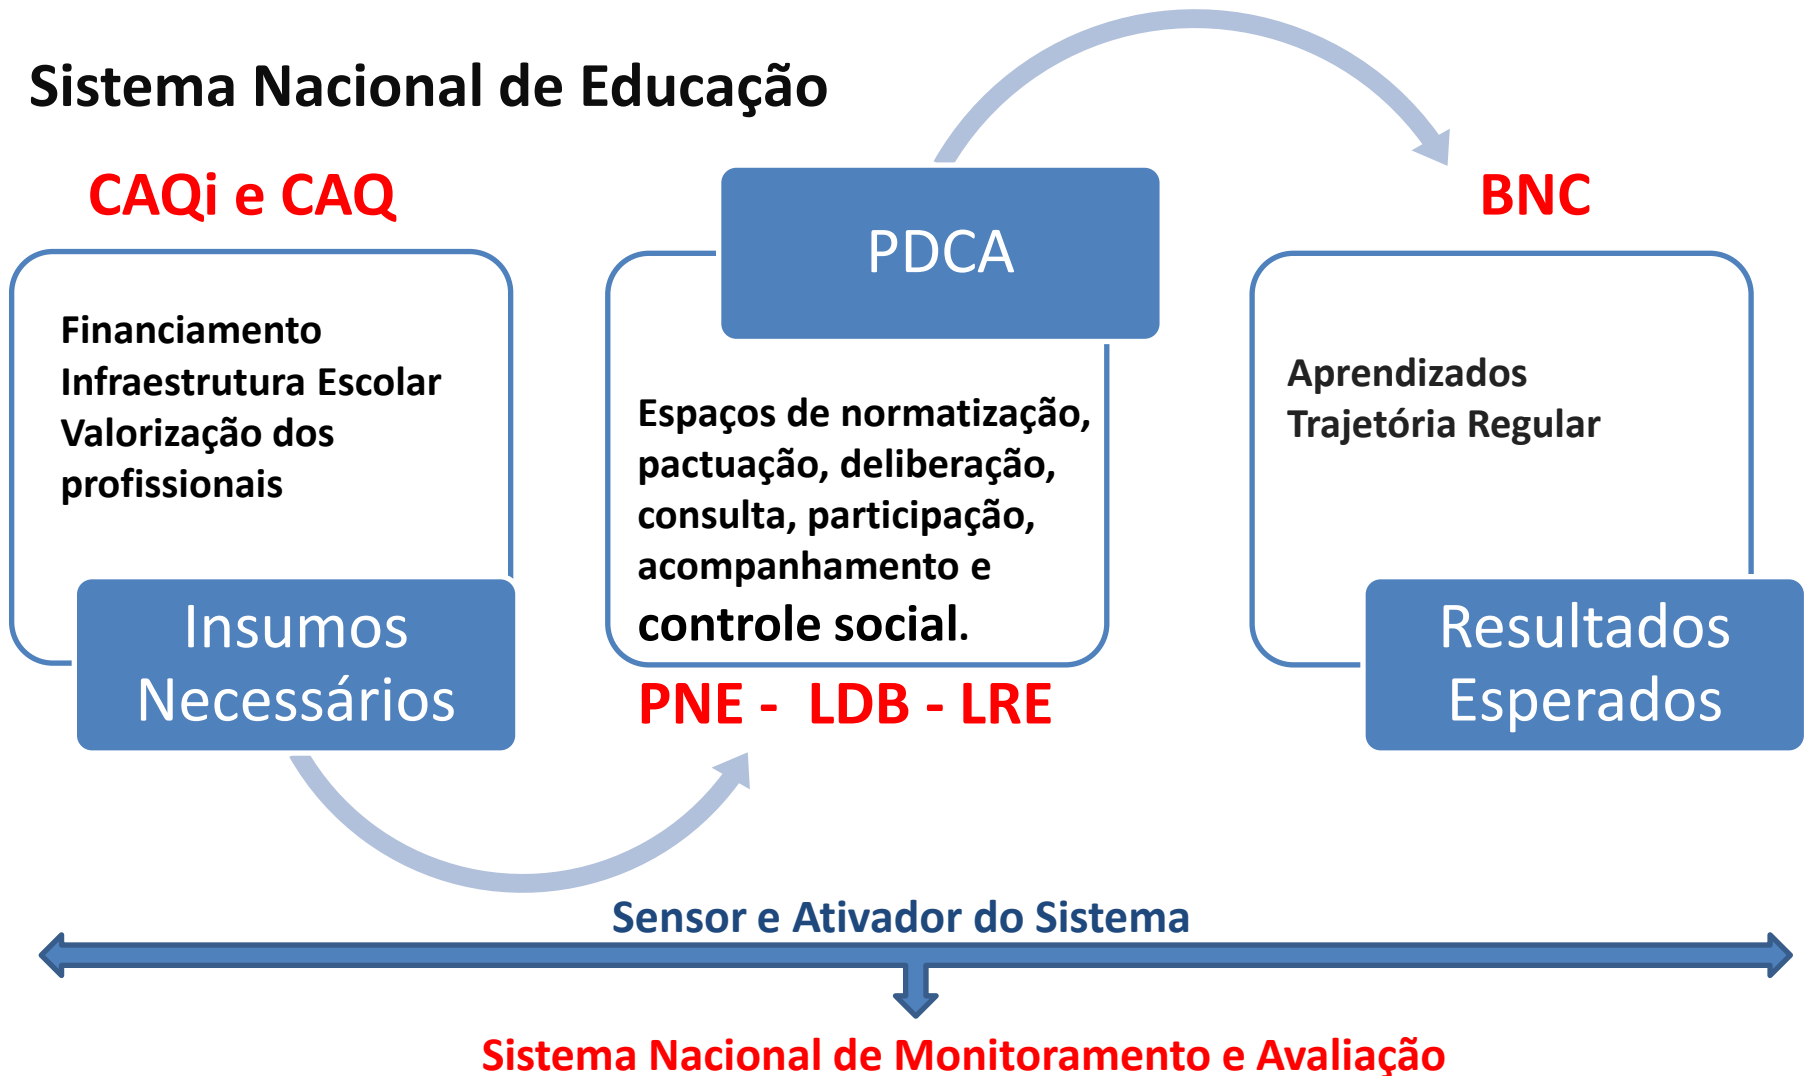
Sistema Nacional de Educação

CAQi e CAQ

Financiamento
Infraestrutura Escolar
Valorização dos profissionais

Insumos Necessários

PDCA

Espaços de normatização, pactuação, deliberação, consulta, participação, acompanhamento e controle social.

PNE - LDB - LRE

BNC

Aprendizados
Trajetória Regular

Resultados Esperados

Sensor e Ativador do Sistema

Sistema Nacional de Monitoramento e Avaliação